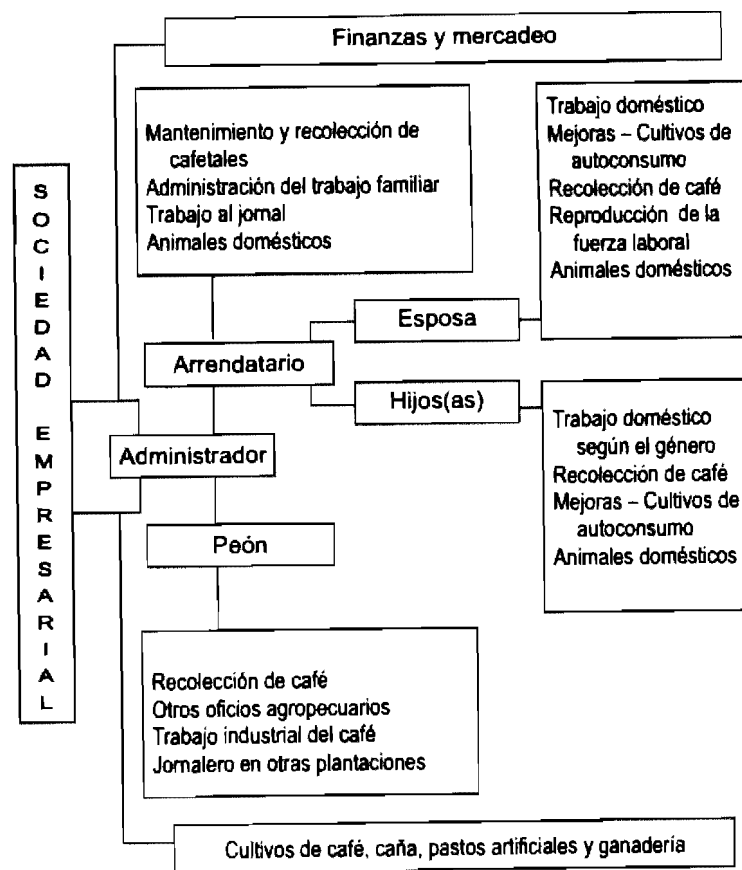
SOCIEDAD EMPRESARIAL

Finanzas y mercadeo

Mantenimiento y recolección de cafetales
Administración del trabajo familiar
Trabajo al jornal
Animales domésticos

Trabajo doméstico
Mejoras – Cultivos de autoconsumo
Recolección de café
Reproducción de la fuerza laboral
Animales domésticos

Esposa

Arrendatario

Hijos(as)

Trabajo doméstico según el género
Recolección de café
Mejoras – Cultivos de autoconsumo
Animales domésticos

Administrador

Peón

Recolección de café
Otros oficios agropecuarios
Trabajo industrial del café
Jornalero en otras plantaciones

Cultivos de café, caña, pastos artificiales y ganadería